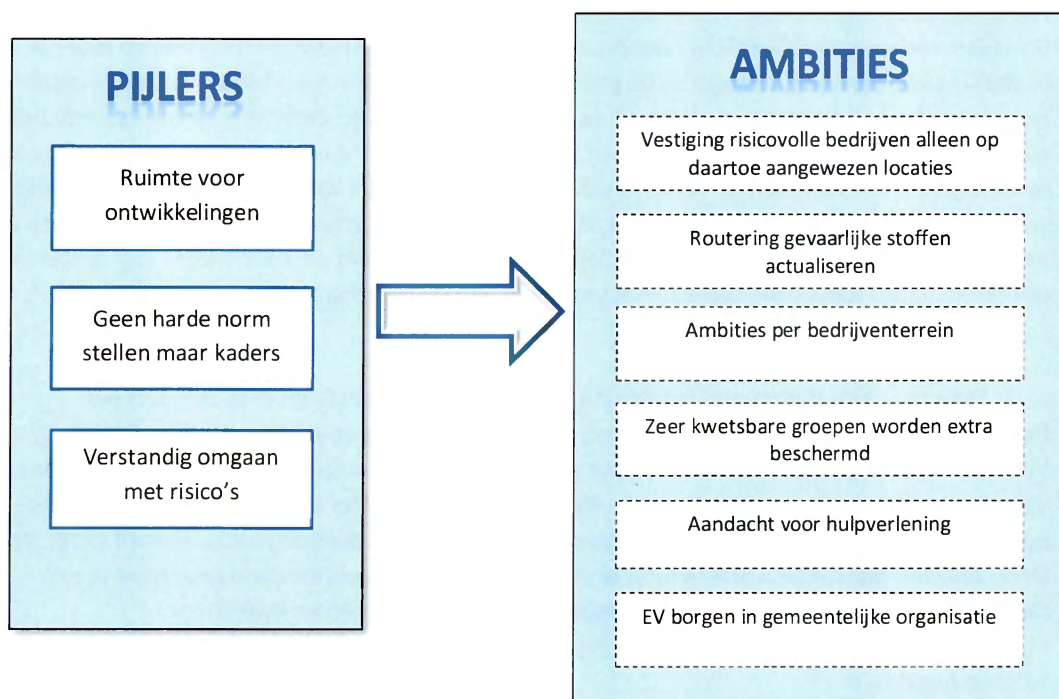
PIJLERS

Ruimte voor ontwikkelingen

Geen harde norm stellen maar kaders

Verstandig omgaan met risico's

AMBITIES

Vestiging risicovolle bedrijven alleen op daartoe aangewezen locaties

Routering gevaarlijke stoffen actualiseren

Ambities per bedrijventerrein

Zeer kwetsbare groepen worden extra beschermd

Aandacht voor hulpverlening

EV borgen in gemeentelijke organisatie